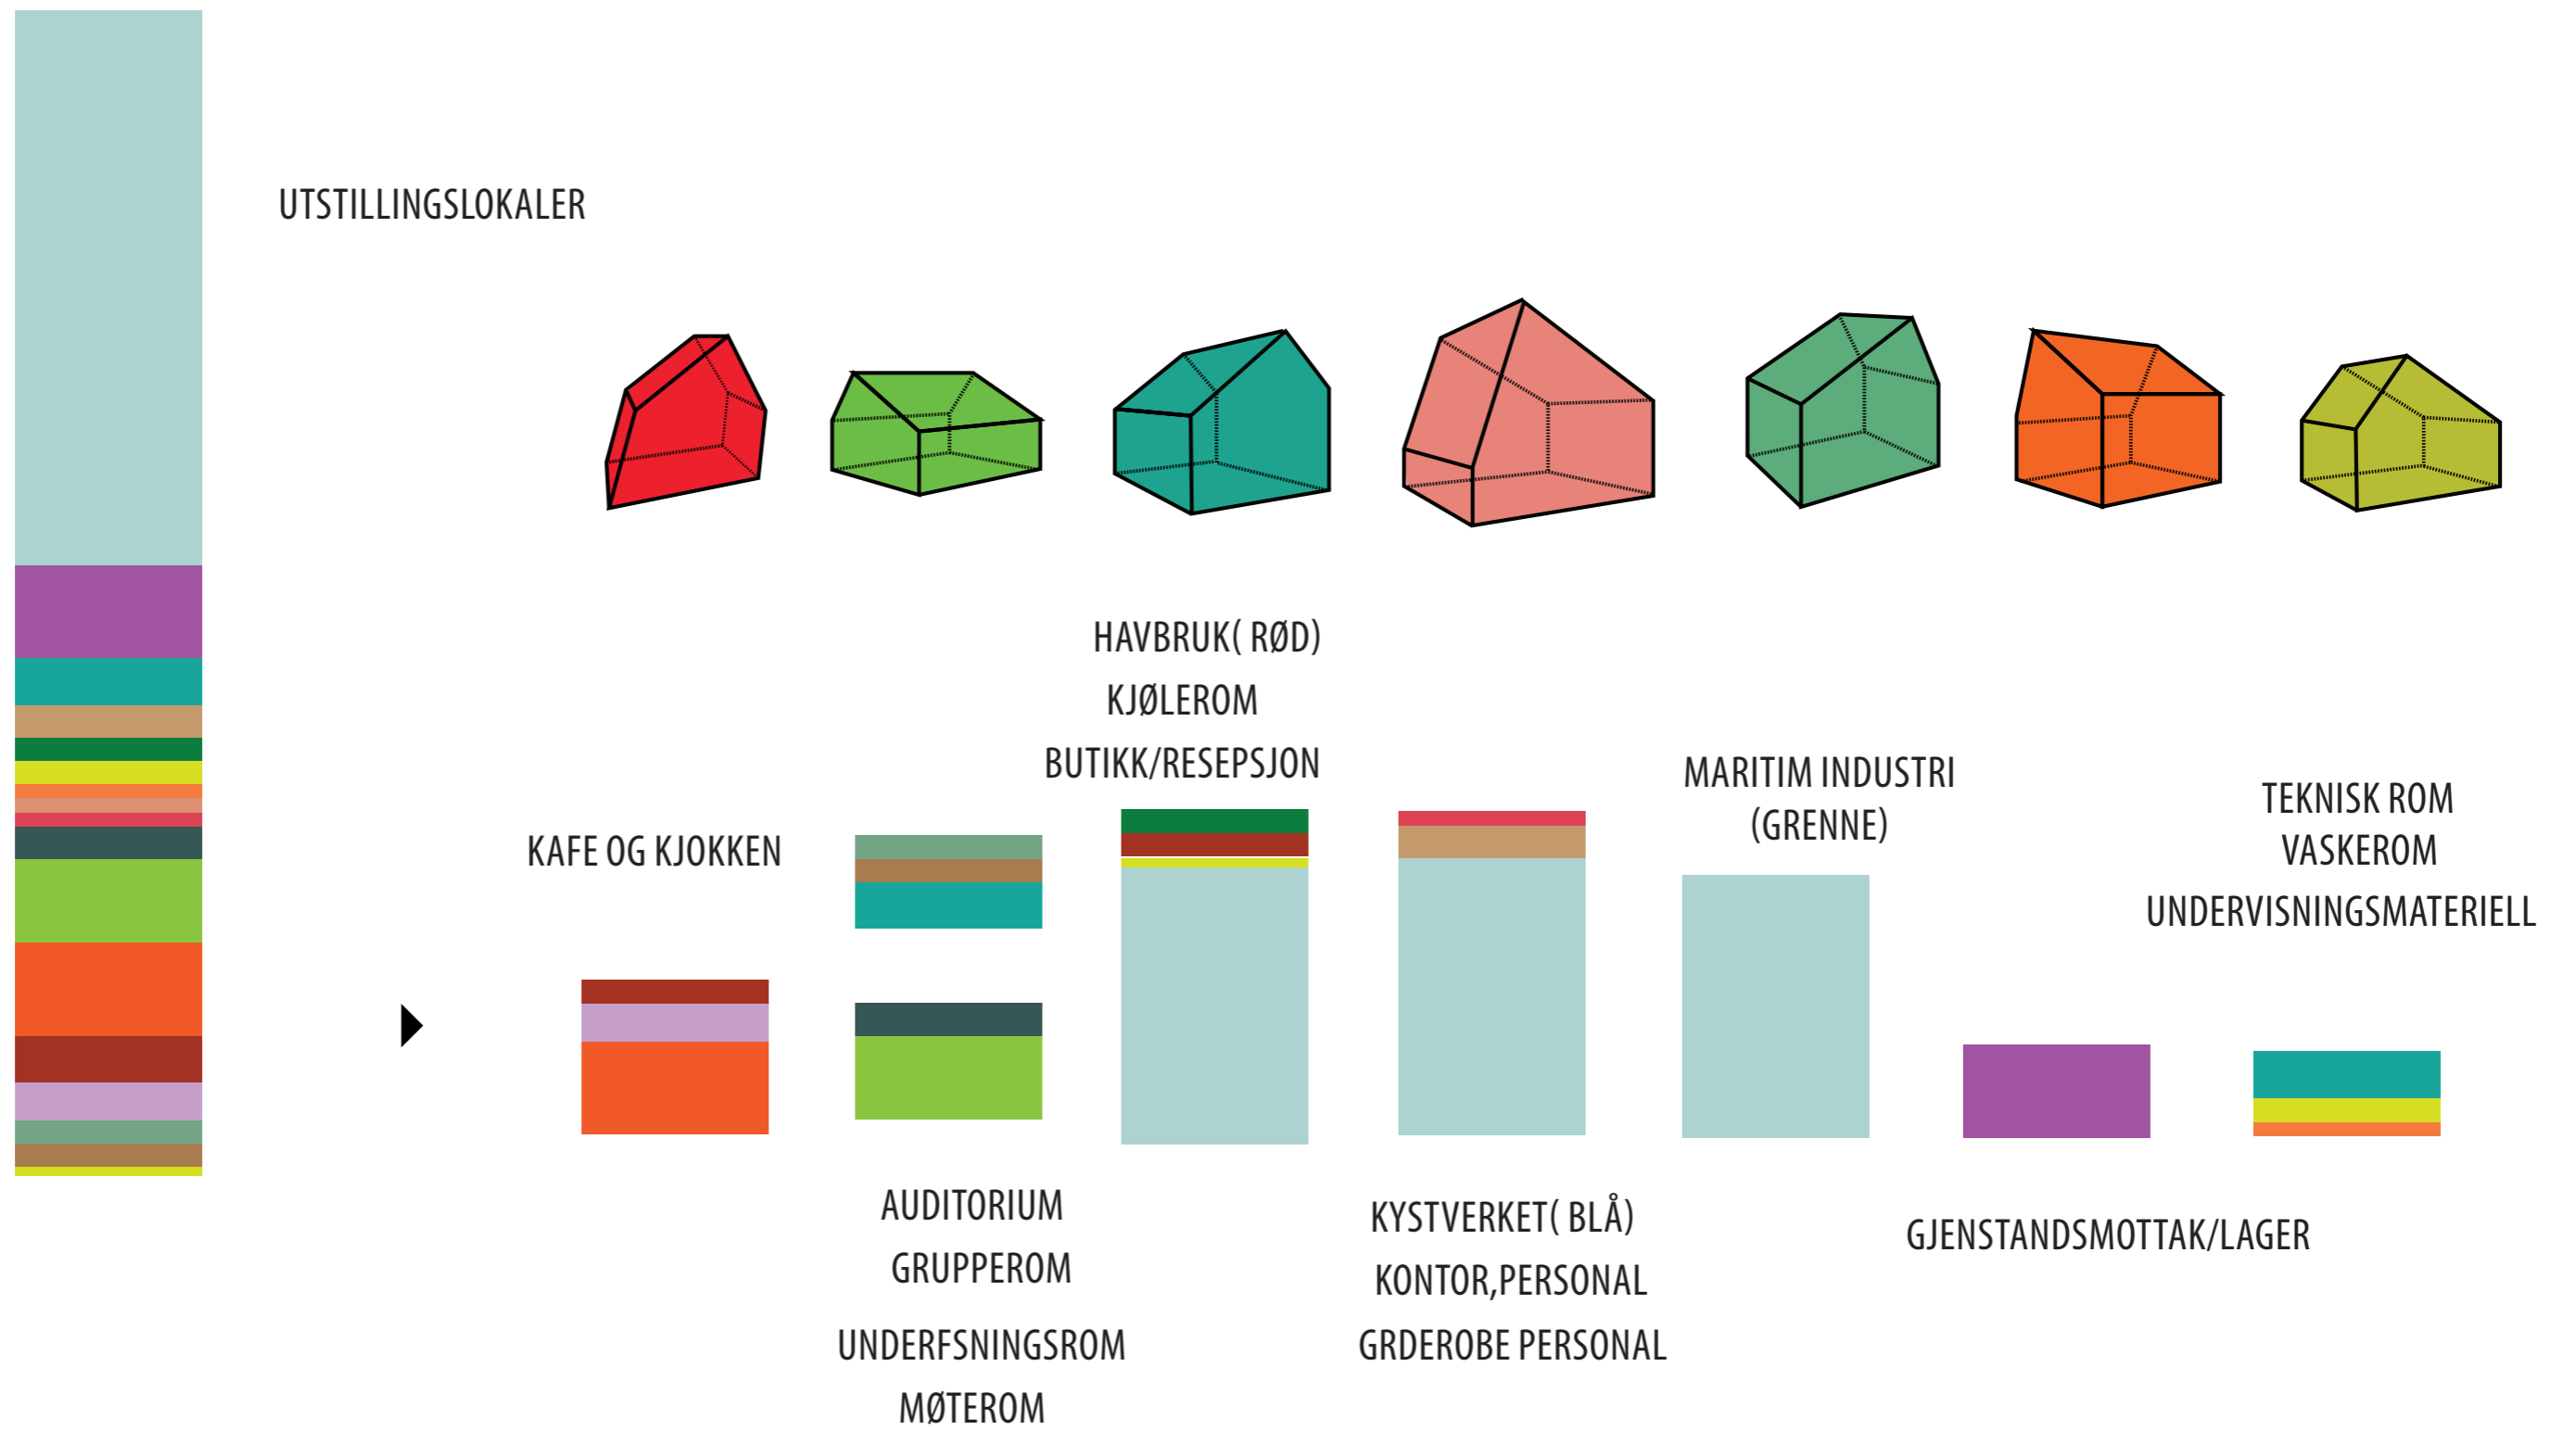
UTSTILLINGSLOKALER

HAVBRUK( RØD)
KJØLEROM
BUTIKK/RESEPSJON

MARITIM INDUSTRI
(GRENNE)

TEKNISK ROM
VASKEROM
UNDERVISNINGSMATERIELL

KAFE OG KJOKKEN

AUDITORIUM
GRUPPEROM
UNDERFSNINGSROM
MØTEROM

KYSTVERKET( BLÅ)
KONTOR,PERSONAL
GRDEROBE PERSONAL

GJENSTANDSMOTTAK/LAGER